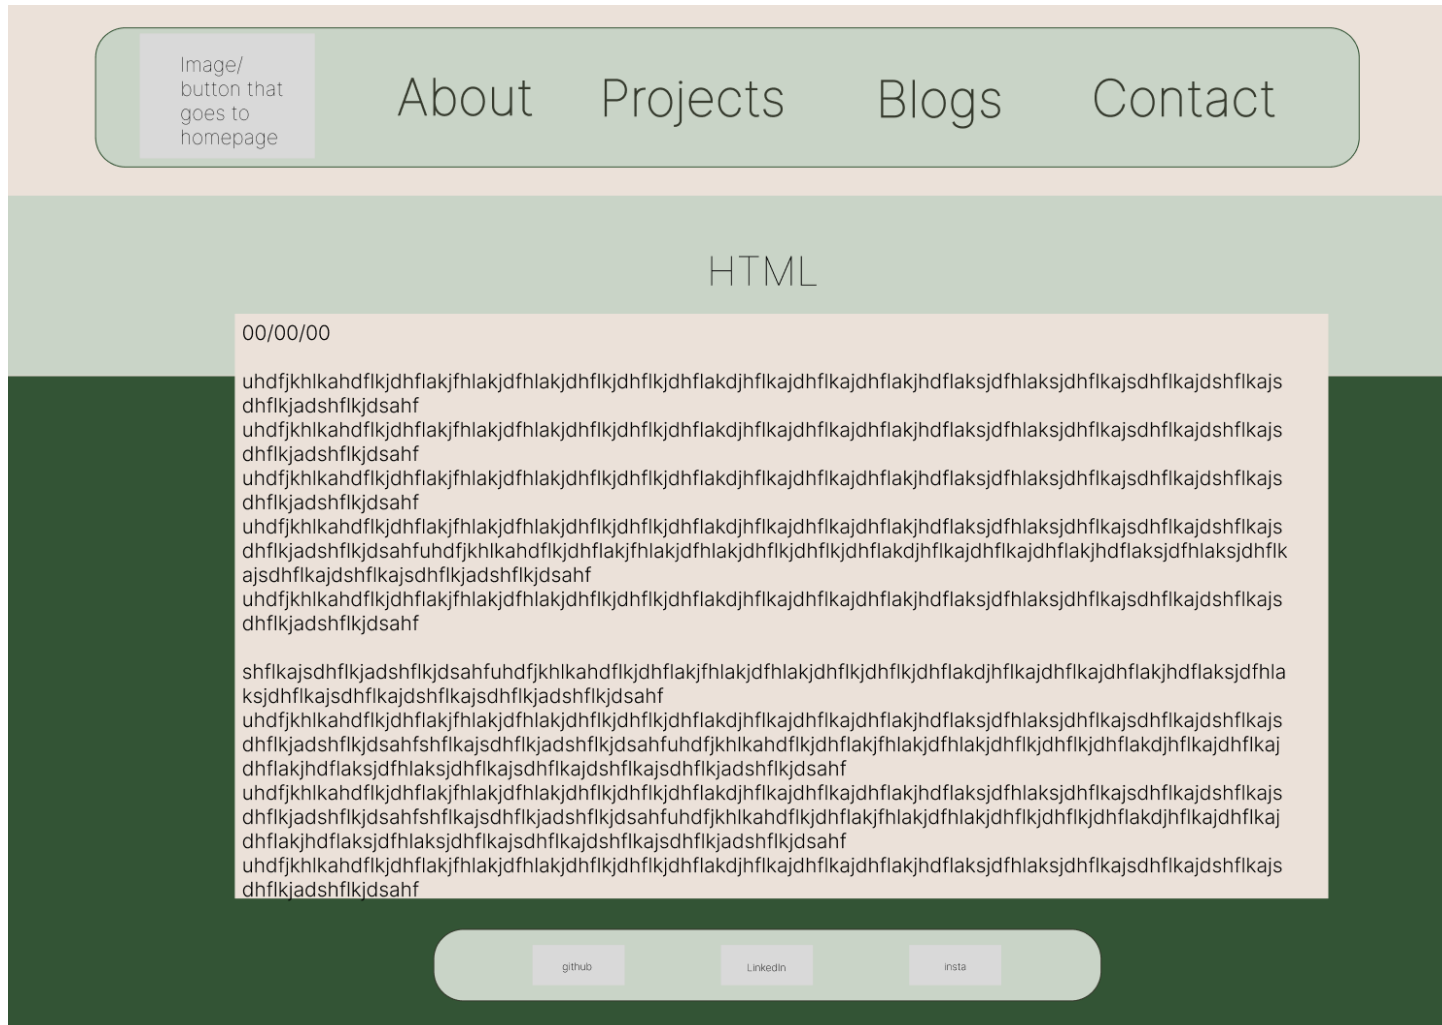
Image/ button that goes to homepage

About Projects Blogs Contact

HTML

00/00/00

uhdfjkhlkahdflkjdhflakjfhlakjdfhlakjdhflkjdhflkjdhflakdjhflkajdhflkajdhflakjhdflaksjdfhlaksjdhflkajsdhflkajdshflkajsdhflkjadshflkjdsahf
uhdfjkhlkahdflkjdhflakjfhlakjdfhlakjdhflkjdhflkjdhflakdjhflkajdhflkajdhflakjhdflaksjdfhlaksjdhflkajsdhflkajdshflkajsdhflkjadshflkjdsahf
uhdfjkhlkahdflkjdhflakjfhlakjdfhlakjdhflkjdhflkjdhflakdjhflkajdhflkajdhflakjhdflaksjdfhlaksjdhflkajsdhflkajdshflkajsdhflkjadshflkjdsahf
uhdfjkhlkahdflkjdhflakjfhlakjdfhlakjdhflkjdhflkjdhflakdjhflkajdhflkajdhflakjhdflaksjdfhlaksjdhflkajsdhflkajdshflkajsdhflkjadshflkjdsahfuhdfjkhlkahdflkjdhflakjfhlakjdfhlakjdhflkjdhflkjdhflakdjhflkajdhflkajdhflakjhdflaksjdfhlaksjdhflkajsdhflkajdshflkajsdhflkjadshflkjdsahf
uhdfjkhlkahdflkjdhflakjfhlakjdfhlakjdhflkjdhflkjdhflakdjhflkajdhflkajdhflakjhdflaksjdfhlaksjdhflkajsdhflkajdshflkajsdhflkjadshflkjdsahf

shflkajsdhflkjadshflkjdsahfuhdfjkhlkahdflkjdhflakjfhlakjdfhlakjdhflkjdhflkjdhflakdjhflkajdhflkajdhflakjhdflaksjdfhlaksjdhflkajsdhflkajdshflkajsdhflkjadshflkjdsahf
uhdfjkhlkahdflkjdhflakjfhlakjdfhlakjdhflkjdhflkjdhflakdjhflkajdhflkajdhflakjhdflaksjdfhlaksjdhflkajsdhflkajdshflkajsdhflkjadshflkjdsahfshflkajsdhflkjadshflkjdsahfuhdfjkhlkahdflkjdhflakjfhlakjdfhlakjdhflkjdhflkjdhflakdjhflkajdhflkajdhflakjhdflaksjdfhlaksjdhflkajsdhflkajdshflkajsdhflkjadshflkjdsahf
uhdfjkhlkahdflkjdhflakjfhlakjdfhlakjdhflkjdhflkjdhflakdjhflkajdhflkajdhflakjhdflaksjdfhlaksjdhflkajsdhflkajdshflkajsdhflkjadshflkjdsahfshflkajsdhflkjadshflkjdsahfuhdfjkhlkahdflkjdhflakjfhlakjdfhlakjdhflkjdhflkjdhflakdjhflkajdhflkajdhflakjhdflaksjdfhlaksjdhflkajsdhflkajdshflkajsdhflkjadshflkjdsahf
uhdfjkhlkahdflkjdhflakjfhlakjdfhlakjdhflkjdhflkjdhflakdjhflkajdhflkajdhflakjhdflaksjdfhlaksjdhflkajsdhflkajdshflkajsdhflkjadshflkjdsahf

github LinkedIn insta